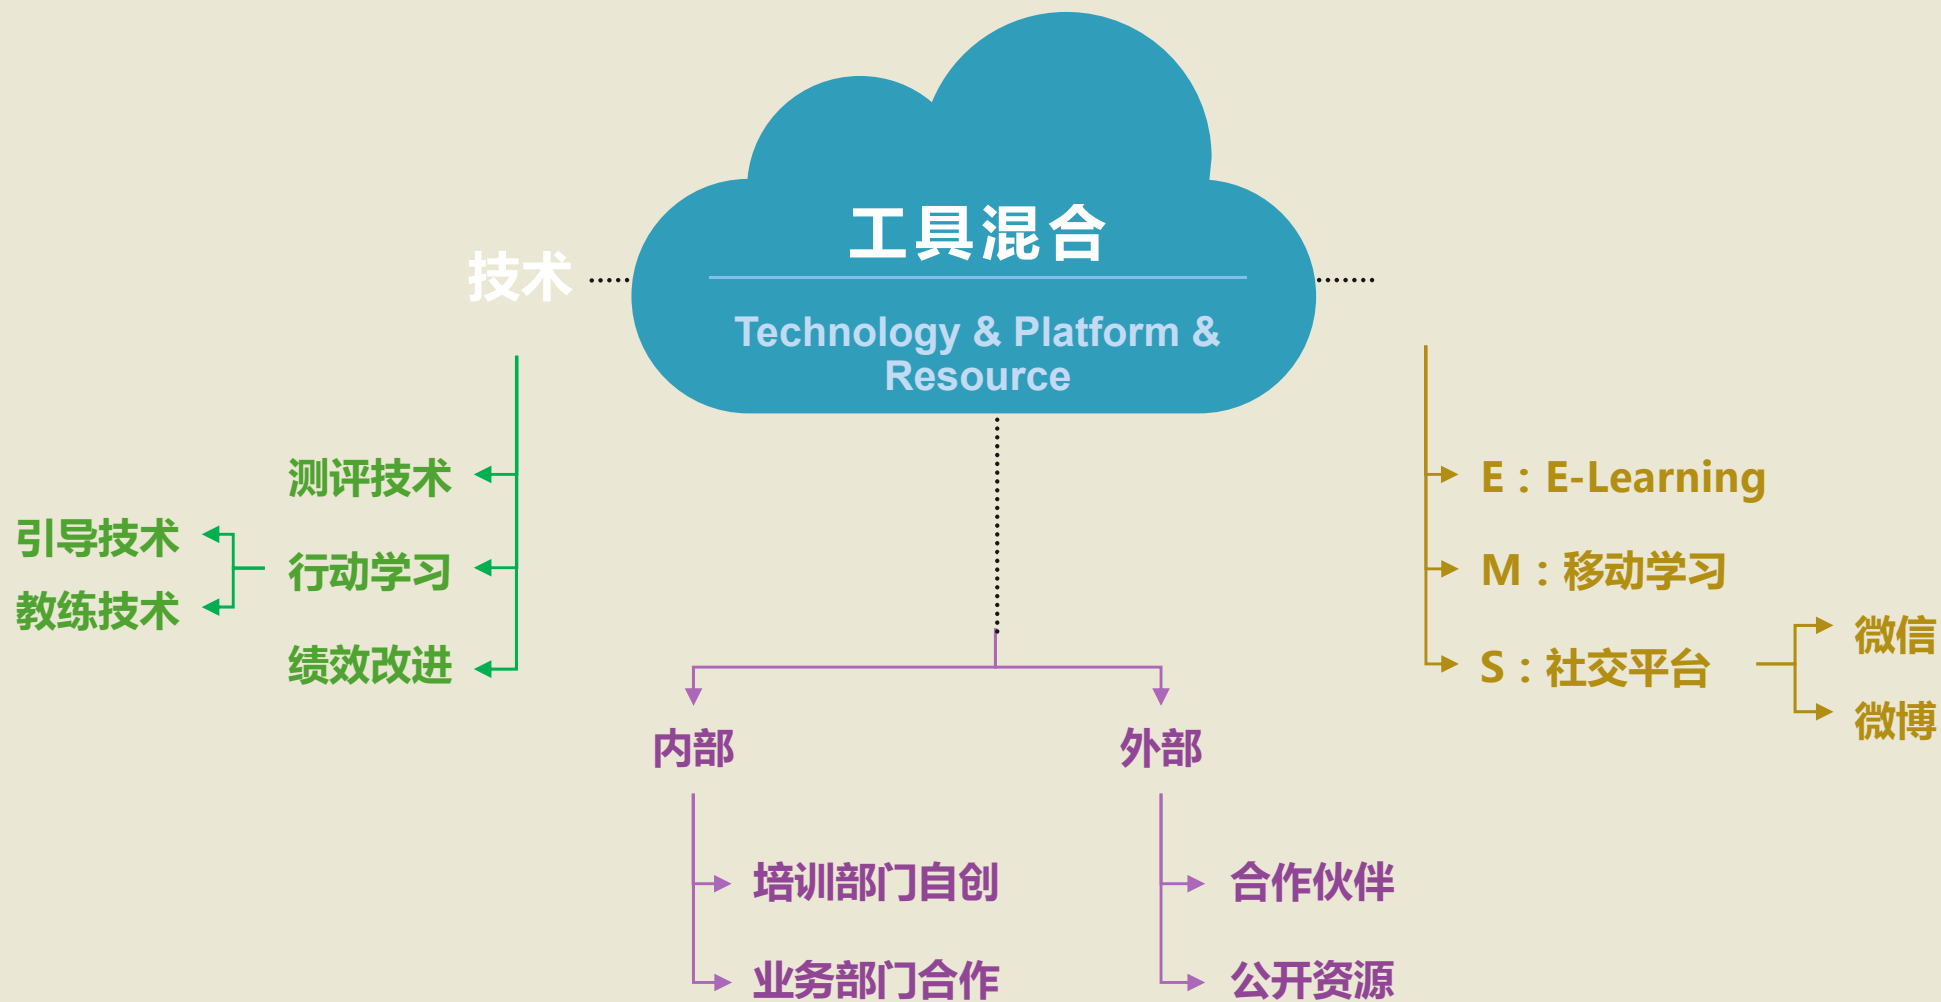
工具混合

Technology & Platform & Resource

技术

测评技术

引导技术

行动学习

教练技术

绩效改进

E：E-Learning

M：移动学习

S：社交平台

微信

微博

内部

培训部门自创

业务部门合作

外部

合作伙伴

公开资源